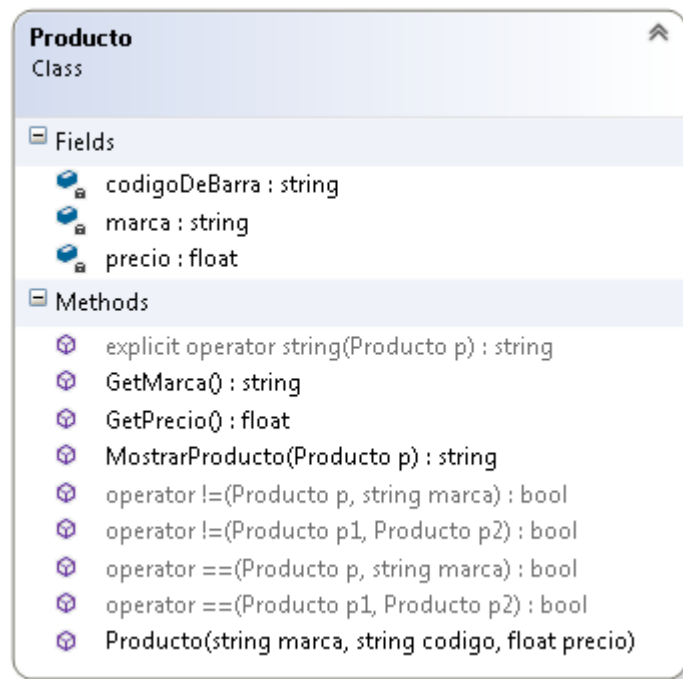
Producto
Class

Fields

codigoDeBarra : string
marca : string
precio : float

Methods

explicit operator string(Producto p) : string
GetMarca() : string
GetPrecio() : float
MostrarProducto(Producto p) : string
operator !=(Producto p, string marca) : bool
operator !=(Producto p1, Producto p2) : bool
operator ==(Producto p, string marca) : bool
operator ==(Producto p1, Producto p2) : bool
Producto(string marca, string codigo, float precio)